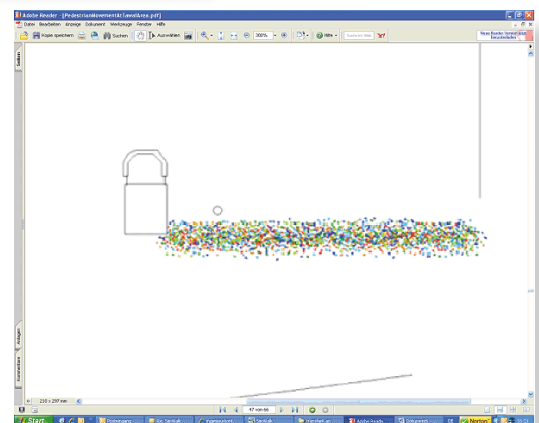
Adobe Reader - [PedestrianMovementAtTravelArea.pdf]
Datei Bearbeiten Anzeige Dokument Werkzeuge Fenster Hilfe
Kopie speichern Suchen Auswählen 300% Hilfe
Neuer Reader herunterladen
Seiten
Anlagen
Kommentare
210 x 297 mm
47 von 66
Start
Norton